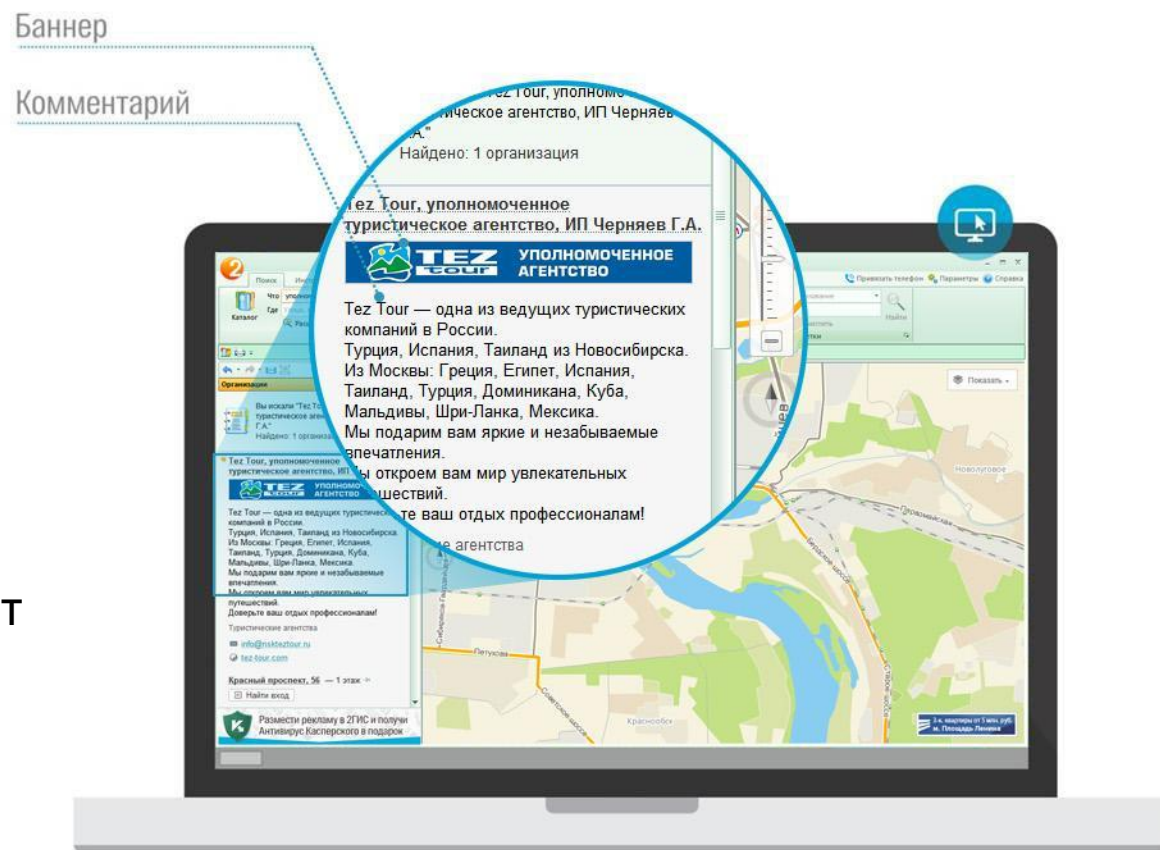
Баннер

Комментарий

ez Tour, уполномо
тическое агентство, ИП Черняев
.А."
Найдено: 1 организация

Tez Tour, уполномоченное туристическое агентство, ИП Черняев Г.А.

TEZ TOUR УПОЛНОМОЧЕННОЕ АГЕНТСТВО

Tez Tour — одна из ведущих туристических компаний в России.
Турция, Испания, Таиланд из Новосибирска.
Из Москвы: Греция, Египет, Испания, Таиланд, Турция, Доминикана, Куба, Мальдивы, Шри-Ланка, Мексика.
Мы подарим вам яркие и незабываемые впечатления.
ы откроем вам мир увлекательных шествий.
те ваш отдых профессионалам!

е агентства

Поиск

Каталог

Что

Где

Организации

Вы искали "Tez Tou туристическое аген Г.А."
Найдено: 1 организ

Tez Tour, уполномоченное туристическое агентство, ИП

TEZ TOUR УПОЛНОМОЧЕ АГЕНТСТВО

Tez Tour — одна из ведущих туристических компаний в России.
Турция, Испания, Таиланд из Новосибирска.
Из Москвы: Греция, Египет, Испания, Таиланд, Турция, Доминикана, Куба, Мальдивы, Шри-Ланка, Мексика.
Мы подарим вам яркие и незабываемые впечатления.
Мы откроем вам мир увлекательных путешествий.
Доверьте ваш отдых профессионалам!
Туристические агентства

info@nskteztour.ru
tez-tour.com

Красный проспект, 56 — 1 этаж

Найти вход

Размести рекламу в 2ГИС и получи Антивирус Касперского в подарок

Привязать телефон Параметры Справка

Найти

Показать

Новолуговое

Петухова

Краснообск

Т